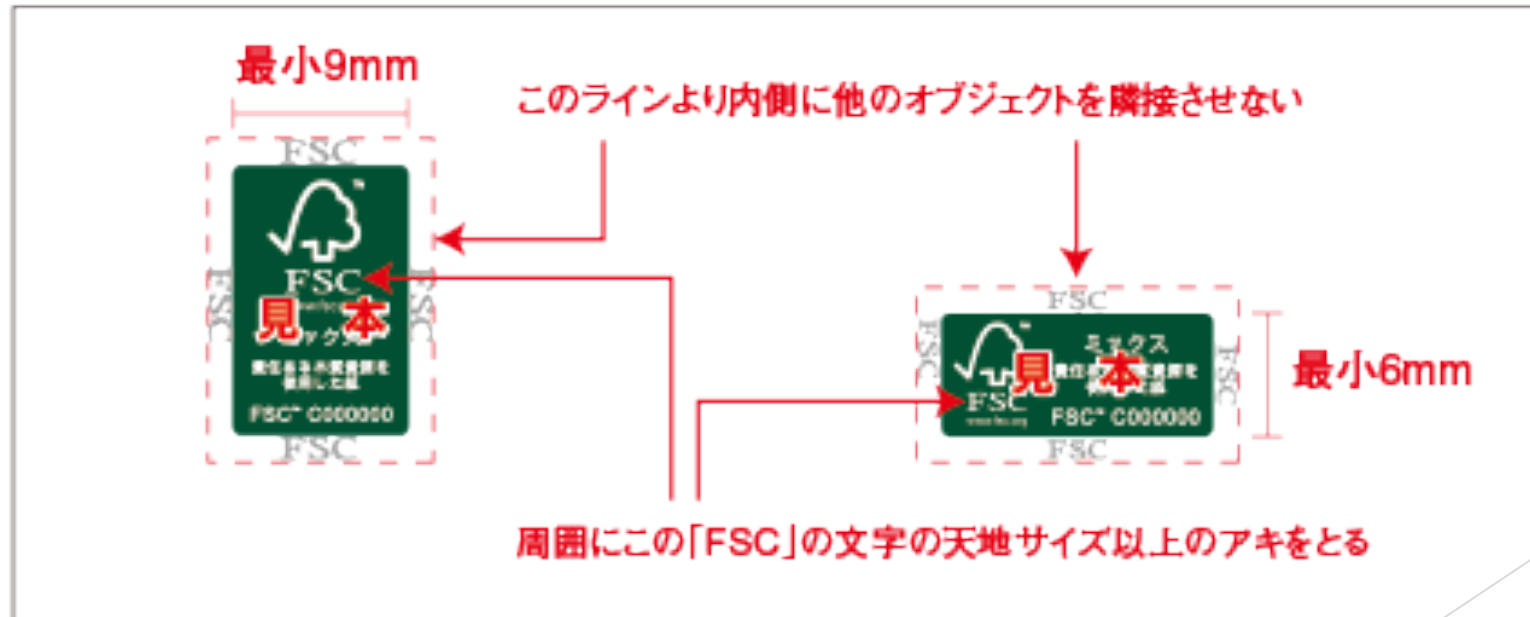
最小9mm

このラインより内側に他のオブジェクトを隣接させない

FSC
FSC
FSC
FSC
FSC
見 本
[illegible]ックス
責任ある木質資源を使用した紙
FSC™ C000000
FSC

FSC
FSC
FSC
ミックス
見 本
責任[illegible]資源を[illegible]紙
FSC
FSC™ C000000
FSC

最小6mm

周囲にこの「FSC」の文字の天地サイズ以上のアキをとる